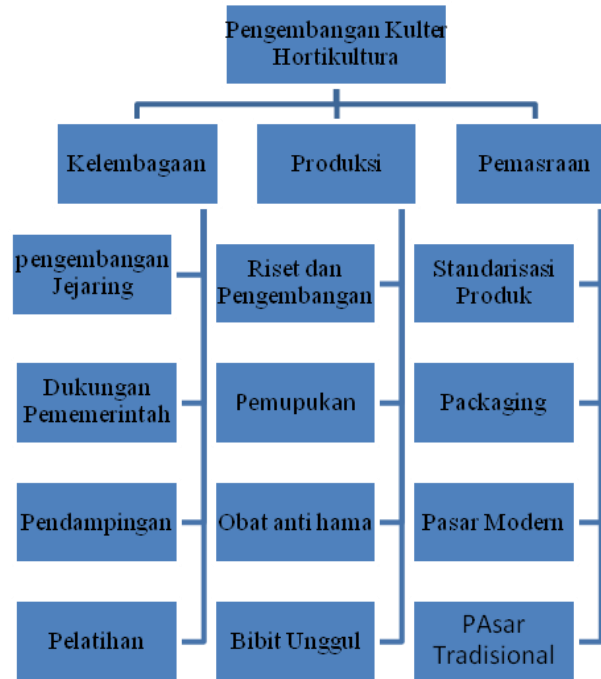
Pengembangan Kulter Hortikultura

Kelembagaan

pengembangan Jejaring

Dukungan Pememerintah

Pendampingan

Pelatihan

Produksi

Riset dan Pengembangan

Pemupukan

Obat anti hama

Bibit Unggul

Pemasraan

Standarisasi Produk

Packaging

Pasar Modern

PAsar Tradisional